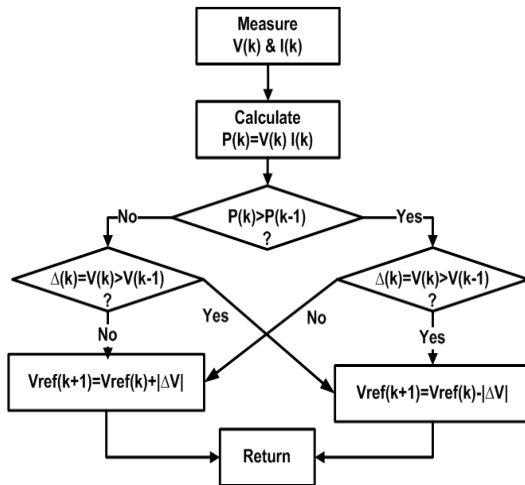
Measure
V(k) & I(k)

Calculate
P(k)=V(k) I(k)

No

P(k)>P(k-1)
?

Yes

$\Delta$(k)=V(k)>V(k-1)
?

$\Delta$(k)=V(k)>V(k-1)
?

Yes

No

No

Yes

Vref(k+1)=Vref(k)+|$\Delta$V|

Vref(k+1)=Vref(k)-|$\Delta$V|

Return